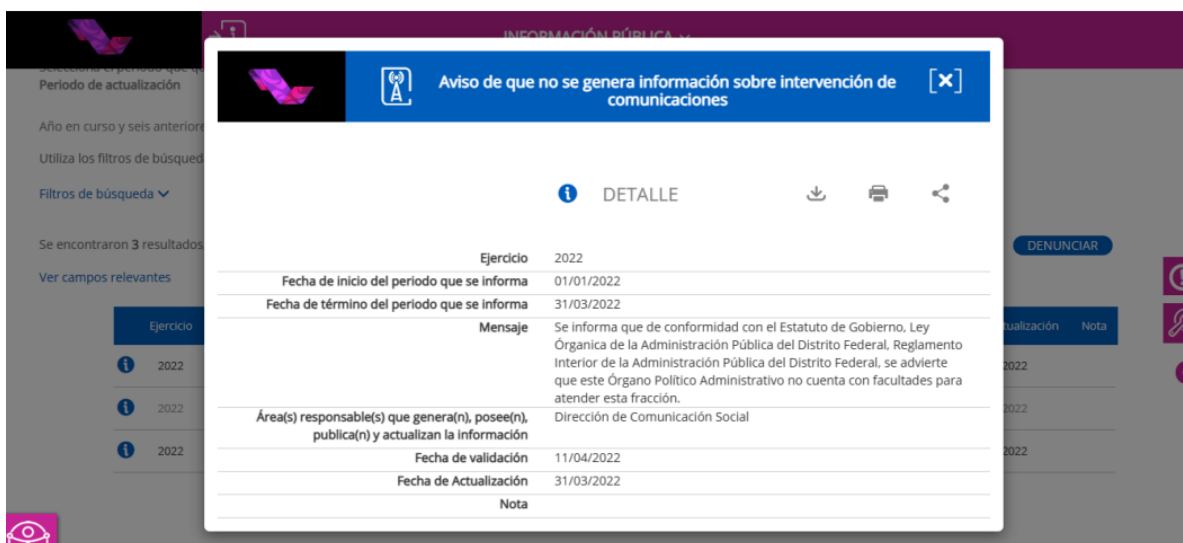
INFORMACIÓN PÚBLICA

Selecciona el periodo que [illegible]
Periodo de actualización

Año en curso y seis anterior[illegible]

Utiliza los filtros de búsqued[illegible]

Filtros de búsqueda

Se encontraron 3 resultados

Ver campos relevantes

DENUNCIAR

| Ejercicio | | Actualización | Nota |
|---|---|---|---|
| 2022 | | 2022 | |
| 2022 | | 2022 | |
| 2022 | | 2022 | |

Aviso de que no se genera información sobre intervención de comunicaciones

DETALLE

| | |
|---|---|
| Ejercicio | 2022 |
| Fecha de inicio del periodo que se informa | 01/01/2022 |
| Fecha de término del periodo que se informa | 31/03/2022 |
| Mensaje | Se informa que de conformidad con el Estatuto de Gobierno, Ley Órganica de la Administración Pública del Distrito Federal, Reglamento Interior de la Administración Pública del Distrito Federal, se advierte que este Órgano Político Administrativo no cuenta con facultades para atender esta fracción. |
| Área(s) responsable(s) que genera(n), posee(n), publica(n) y actualizan la información | Dirección de Comunicación Social |
| Fecha de validación | 11/04/2022 |
| Fecha de Actualización | 31/03/2022 |
| Nota | |